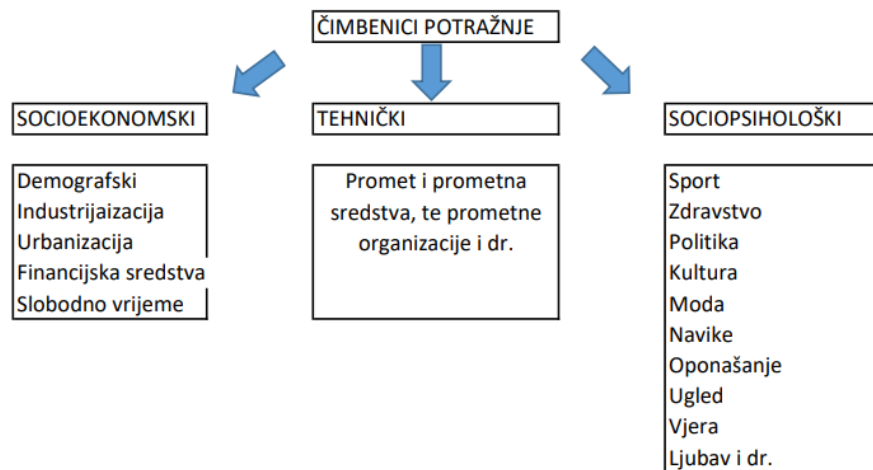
ČIMBENICI POTRAŽNJE

SOCIOEKONOMSKI

Demografski
Industrijaizacija
Urbanizacija
Financijska sredstva
Slobodno vrijeme

TEHNIČKI

Promet i prometna sredstva, te prometne organizacije i dr.

SOCIOPSIHOLOŠKI

Sport
Zdravstvo
Politika
Kultura
Moda
Navike
Oponašanje
Ugled
Vjera
Ljubav i dr.